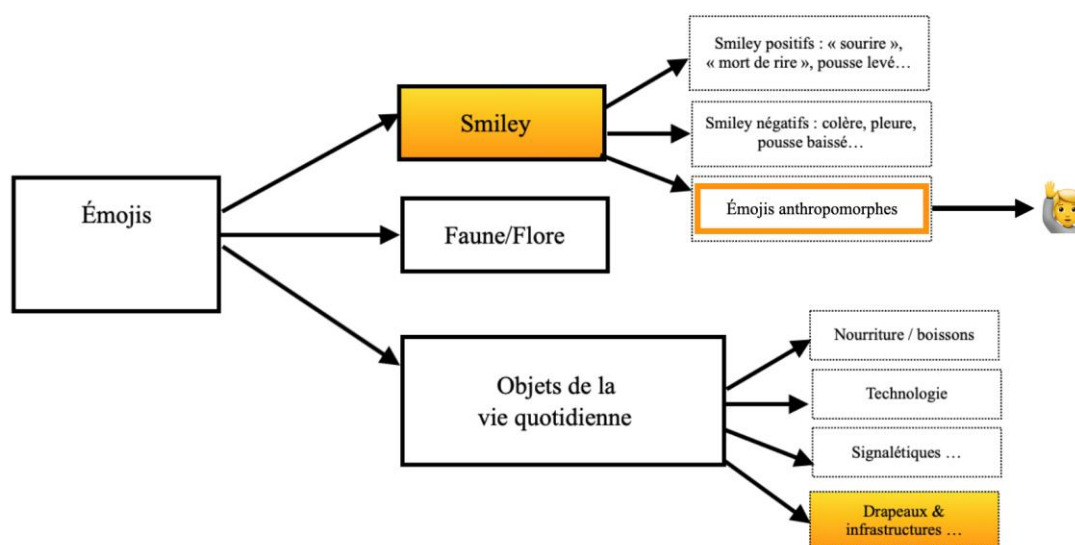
Émojis

Smiley

Faune/Flore

Objets de la vie quotidienne

Smiley positifs : « sourire », « mort de rire », pousse levé…

Smiley négatifs : colère, pleure, pousse baissé…

Émojis anthropomorphes

Nourriture / boissons

Technologie

Signalétiques …

Drapeaux & infrastructures …